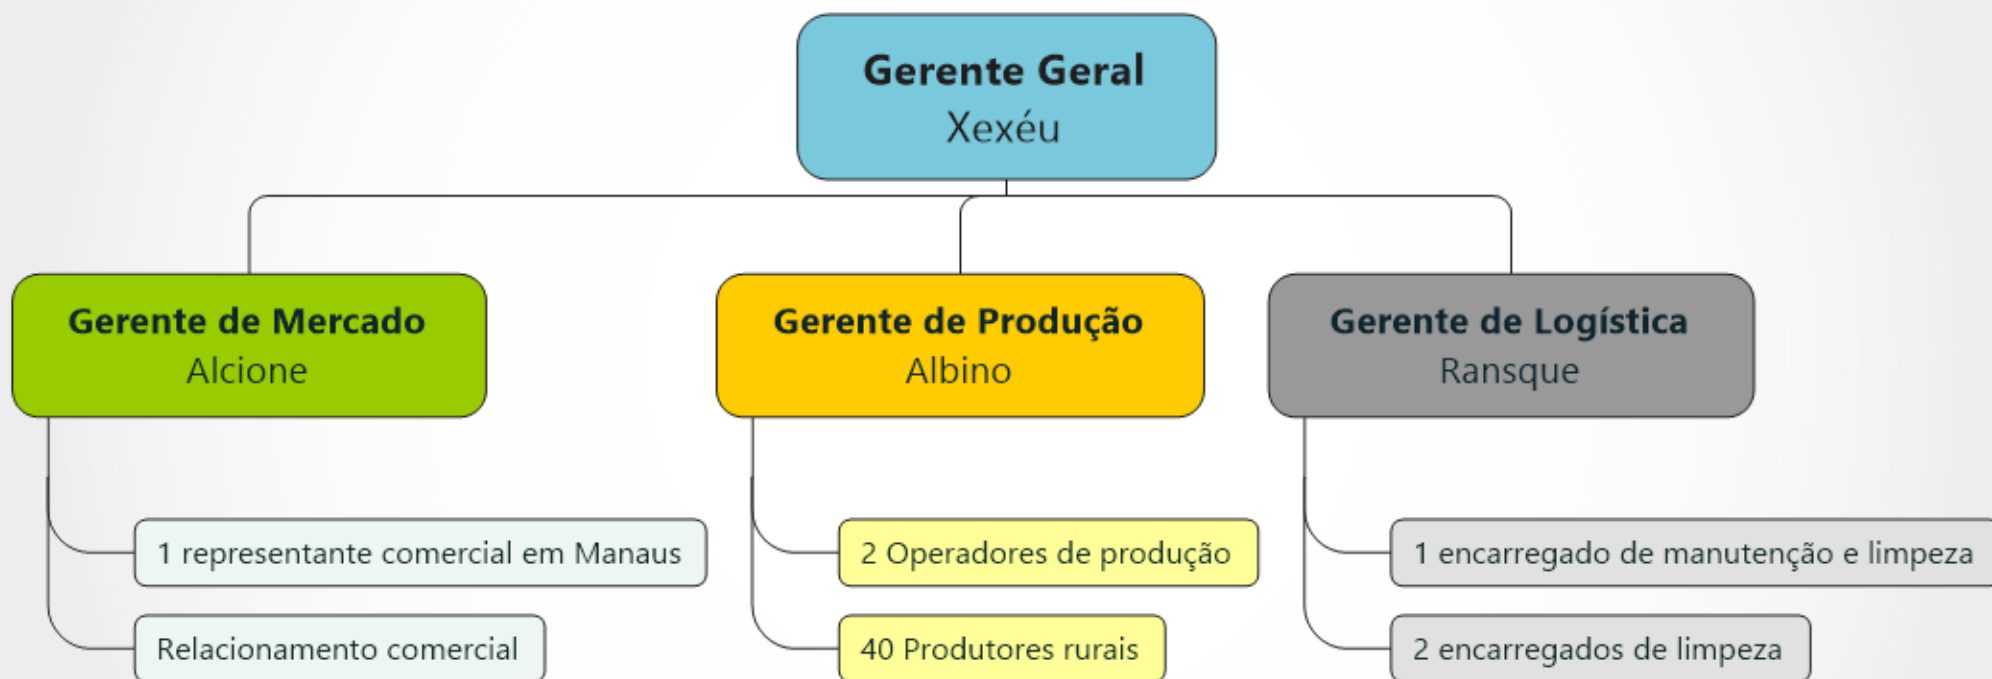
Gerente Geral
Xexéu

Gerente de Mercado
Alcione

1 representante comercial em Manaus

Relacionamento comercial

Gerente de Produção
Albino

2 Operadores de produção

40 Produtores rurais

Gerente de Logística
Ransque

1 encarregado de manutenção e limpeza

2 encarregados de limpeza